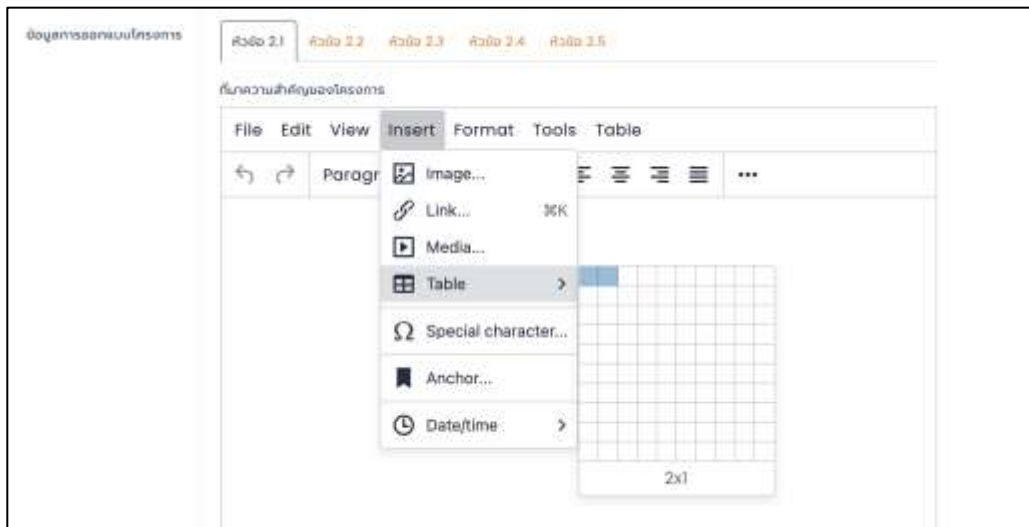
ข้อมูลการออกแบบโครงการ

หัวข้อ 2.1 หัวข้อ 2.2 หัวข้อ 2.3 หัวข้อ 2.4 หัวข้อ 2.5

ที่มาความสำคัญของโครงการ

File Edit View Insert Format Tools Table

Paragr

Image...
Link... ⌘K
Media...
Table
Special character...
Anchor...
Date/time

2x1